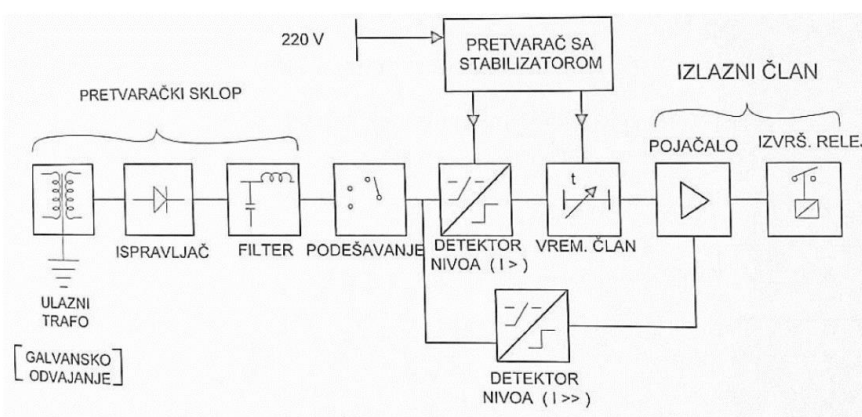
220 V

PRETVARAČ SA STABILIZATOROM

IZLAZNI ČLAN

PRETVARAČKI SKLOP

POJAČALO

IZVRŠ. RELE

t

ISPRAVLJAČ

FILTER

PODEŠAVANJE

DETEKTOR NIVOA (I >)

VREM. ČLAN

ULAZNI TRAFO

GALVANSKO ODVAJANJE

DETEKTOR NIVOA (I >>)